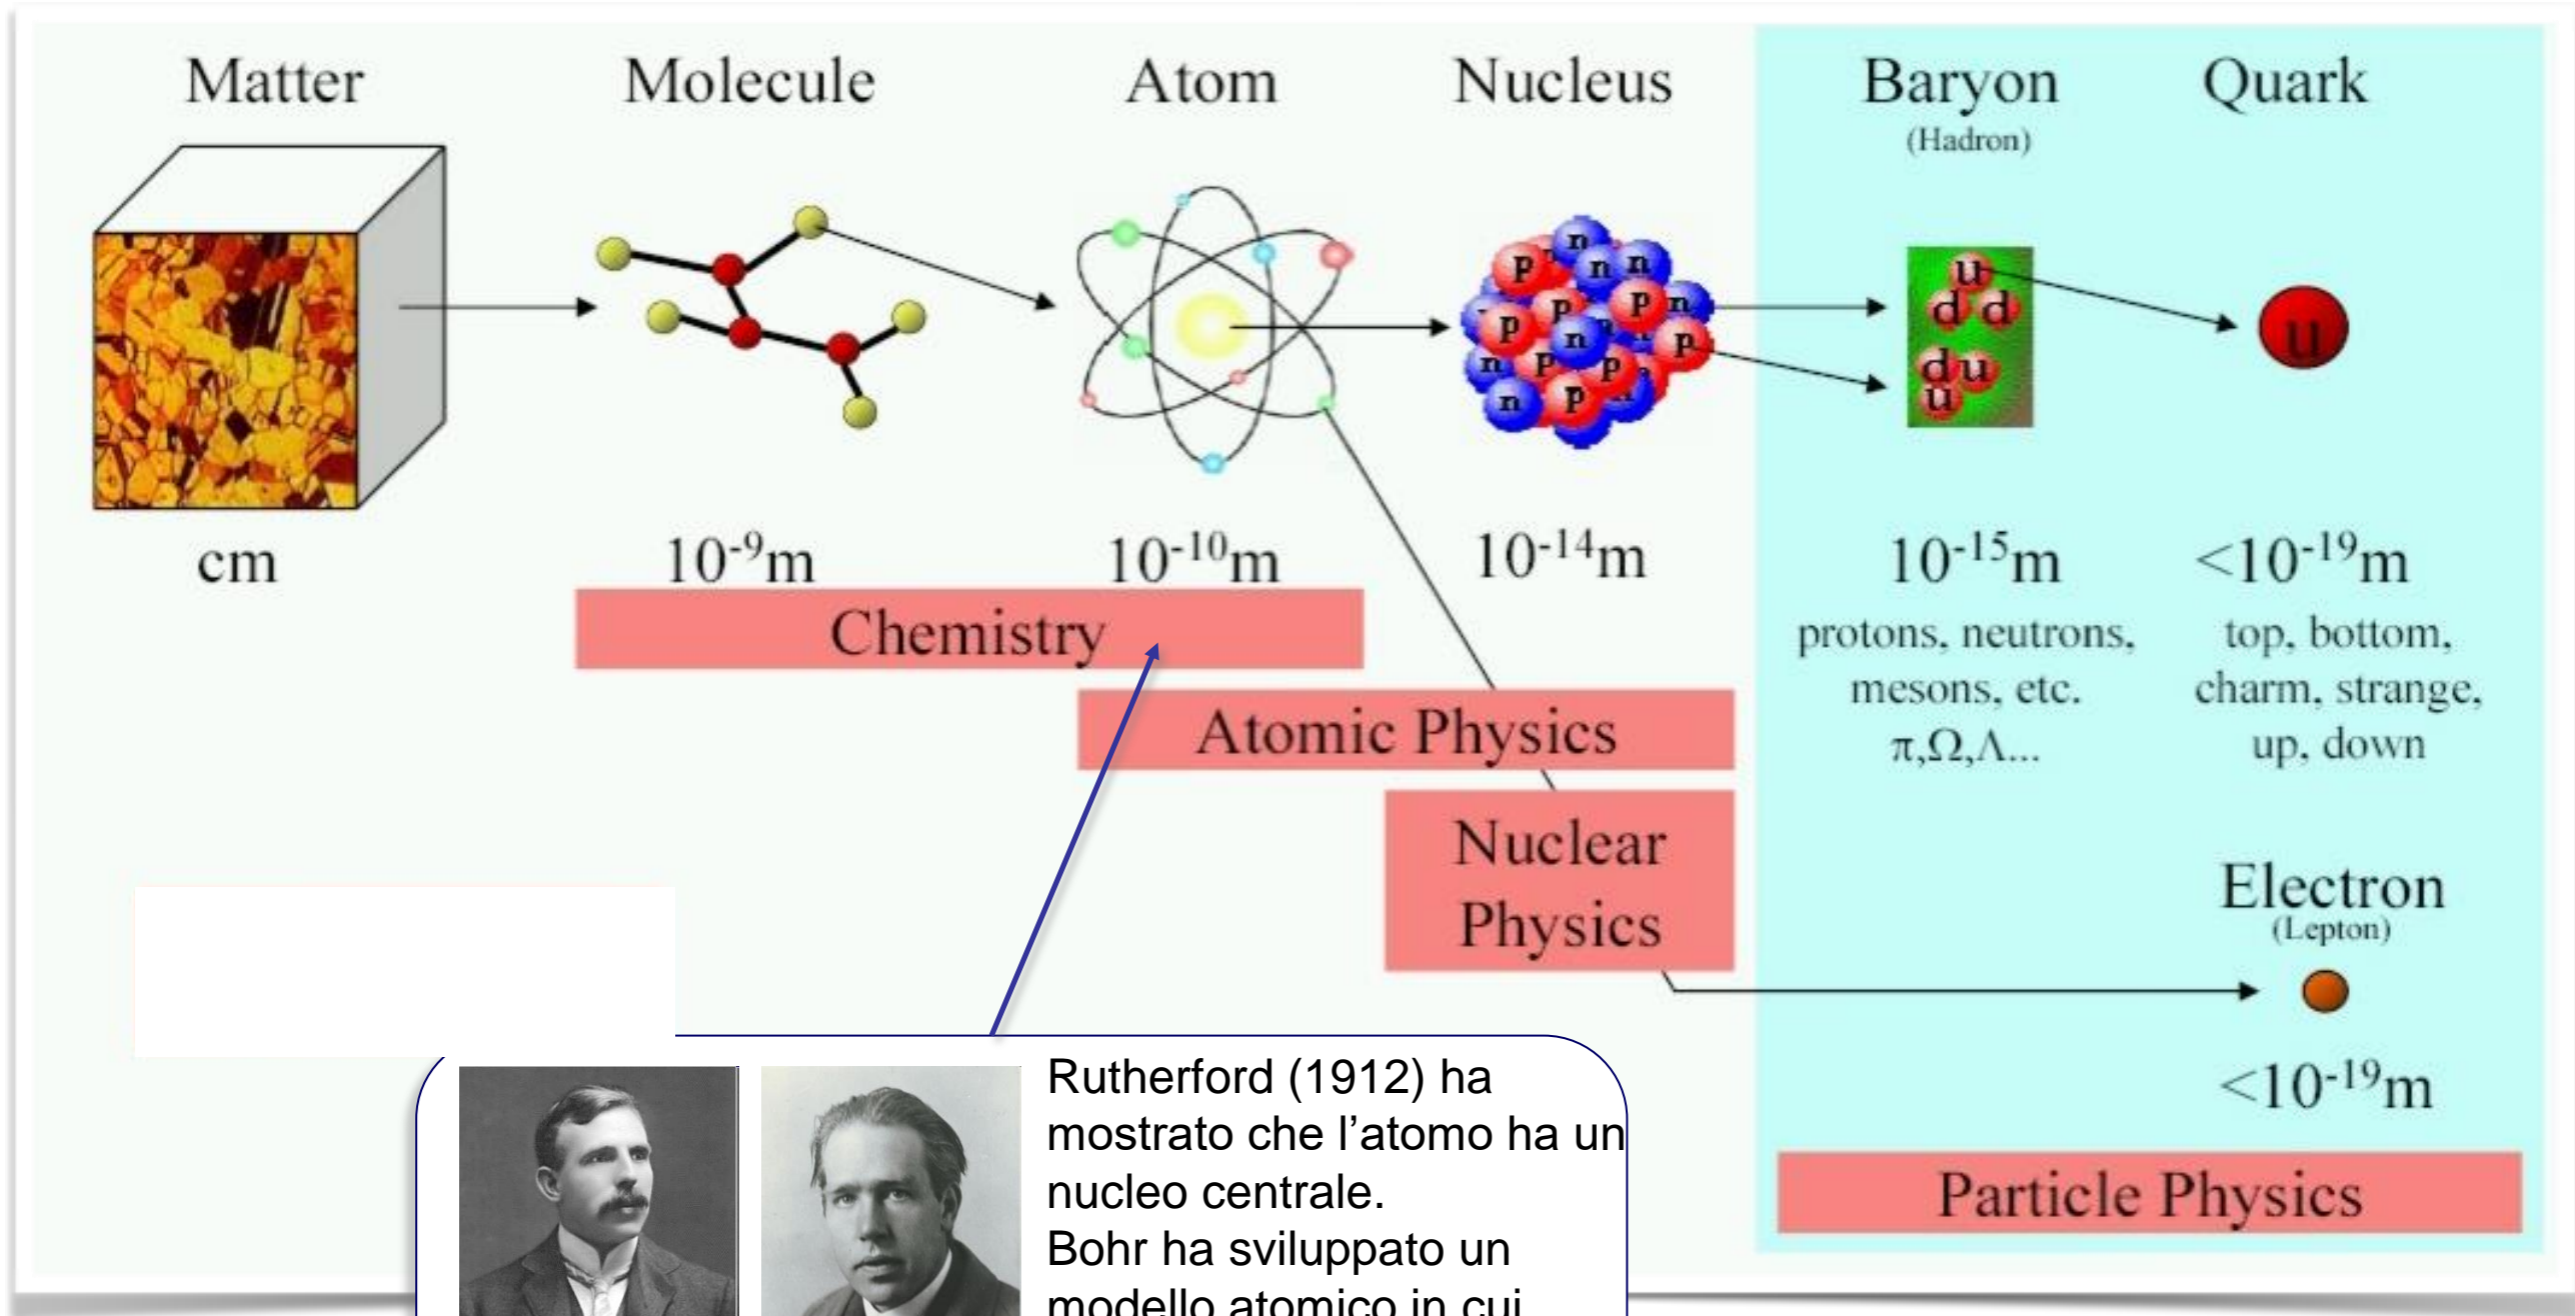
Matter Molecule Atom Nucleus Baryon (Hadron) Quark

u d d d u u u

cm $10^{-9}$m $10^{-10}$m $10^{-14}$m $10^{-15}$m $<10^{-19}$m

protons, neutrons, mesons, etc. $\pi,\Omega,\Lambda$...

top, bottom, charm, strange, up, down

Chemistry

Atomic Physics

Nuclear Physics

Electron (Lepton)

$<10^{-19}$m

Particle Physics

Rutherford (1912) ha mostrato che l'atomo ha un nucleo centrale.
Bohr ha sviluppato un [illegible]